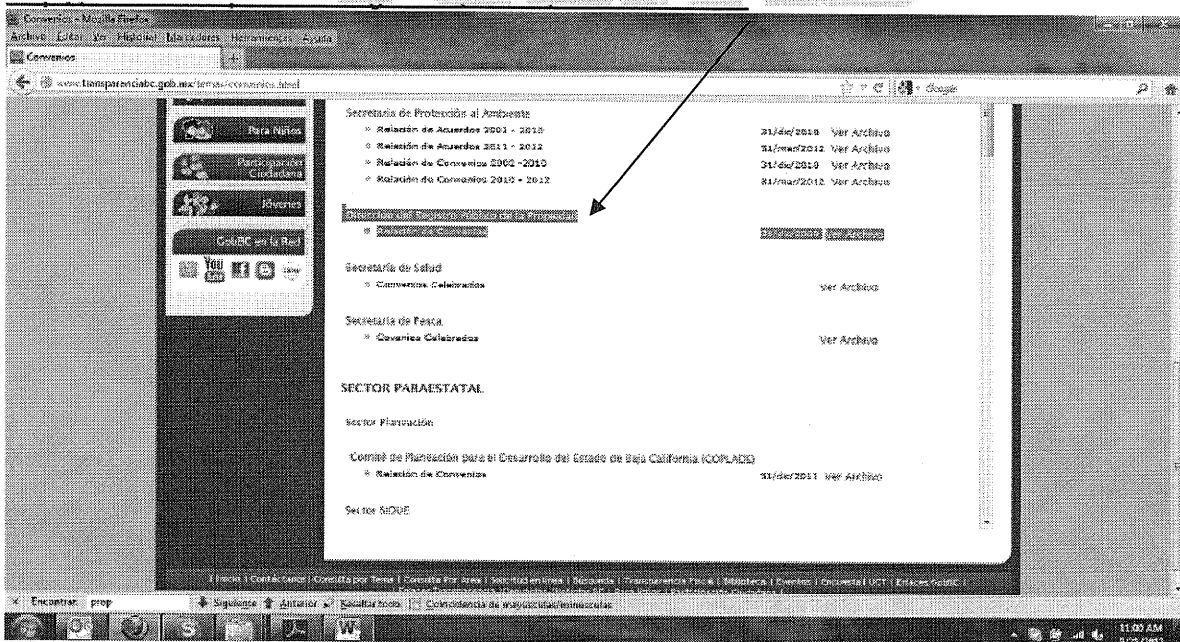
Convenios - Mozilla Firefox
Archivo Editar Ver Historial Marcadores Herramientas Ayuda
Convenios
www.transparenciabc.gob.mx/temas/convenios.html
Google

Para Niños
Participación Ciudadana
Jóvenes
GobBC en la Red

Secretaría de Protección al Ambiente
» Relación de Acuerdos 2001 - 2010 31/dic/2010 Ver Archivo
» Relación de Acuerdos 2011 - 2012 31/mar/2012 Ver Archivo
» Relación de Convenios 2002 -2010 31/dic/2010 Ver Archivo
» Relación de Convenios 2010 - 2012 31/mar/2012 Ver Archivo

Dirección del Registro Público de la Propiedad
» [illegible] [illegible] Ver Archivo

Secretaría de Salud
» Convenios Celebrados Ver Archivo

Secretaría de Pesca
» Convenios Celebrados Ver Archivo

SECTOR PARAESTATAL

Sector Planeación

Comité de Planeación para el Desarrollo del Estado de Baja California (COPLADE)
» Relación de Convenios 31/dic/2011 Ver Archivo

Sector SIDUE

Inicio | Contáctanos | Consulta por Tema | Consulta Por Área | Solicitud en línea | Búsqueda | Transparencia Fiscal | Biblioteca | Eventos | Encuesta | UCT | Enlaces GobBC

Encontrar: prop Siguiente Anterior Resaltar todo Coincidencia de mayúsculas/minúsculas

11:00 AM